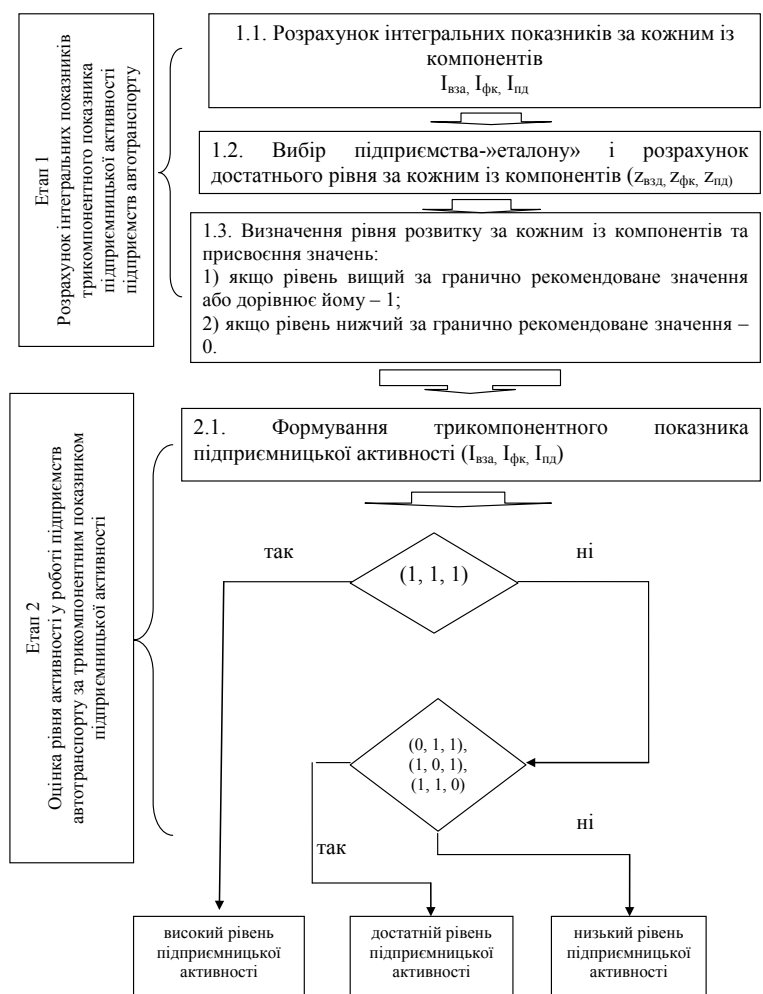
Етап 1
Розрахунок інтегральних показників трикомпонентного показника підприємницької активності підприємств автотранспорту

1.1. Розрахунок інтегральних показників за кожним із компонентів
$I_{вза,}$ $I_{фк,}$ $I_{пд}$

1.2. Вибір підприємства-»еталону» і розрахунок достатнього рівня за кожним із компонентів ($z_{взд,}$ $z_{фк,}$ $z_{пд)}$

1.3. Визначення рівня розвитку за кожним із компонентів та присвоєння значень:
1) якщо рівень вищий за гранично рекомендоване значення або дорівнює йому – 1;
2) якщо рівень нижчий за гранично рекомендоване значення – 0.

Етап 2
Оцінка рівня активності у роботі підприємств автотранспорту за трикомпонентним показником підприємницької активності

2.1. Формування трикомпонентного показника підприємницької активності ($I_{вза,}$ $I_{фк,}$ $I_{пд}$)

так

ні

(1, 1, 1)

(0, 1, 1),
(1, 0, 1),
(1, 1, 0)

так

ні

високий рівень підприємницької активності

достатній рівень підприємницької активності

низький рівень підприємницької активності